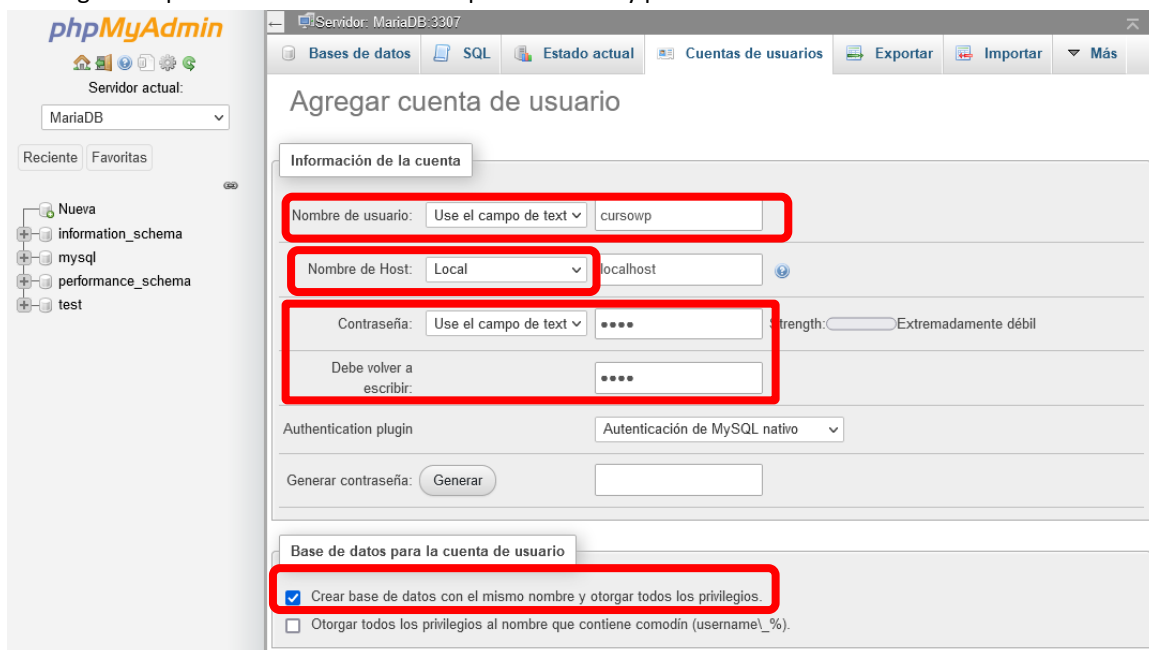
phpMyAdmin

Servidor actual:

MariaDB

Reciente Favoritas

Nueva
information_schema
mysql
performance_schema
test

Servidor: MariaDB:3307

Bases de datos SQL Estado actual Cuentas de usuarios Exportar Importar Más

Agregar cuenta de usuario

Información de la cuenta

Nombre de usuario: Use el campo de text cursowp

Nombre de Host: Local localhost

Contraseña: Use el campo de text •••• Strength: Extremadamente débil

Debe volver a escribir: ••••

Authentication plugin Autenticación de MySQL nativo

Generar contraseña: Generar

Base de datos para la cuenta de usuario

Crear base de datos con el mismo nombre y otorgar todos los privilegios.

Otorgar todos los privilegios al nombre que contiene comodín (username\_%).